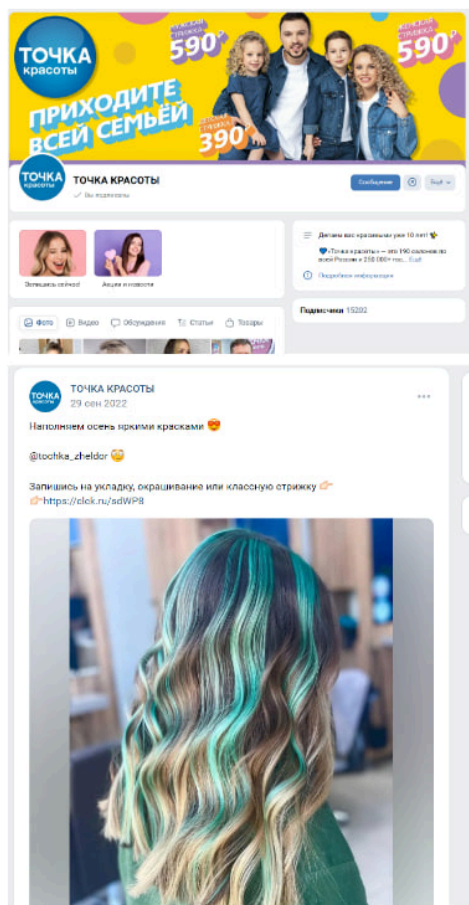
ТОЧКА красоты

ПРИХОДИТЕ ВСЕЙ СЕМЬЕЙ

ЖЕНСКАЯ СТРИЖКА 590 ₽

МУЖСКАЯ СТРИЖКА 590 ₽

ДЕТСКАЯ СТРИЖКА 390 ₽

ТОЧКА красоты

ТОЧКА КРАСОТЫ

Вы подписаны

Сообщение

Ещё

Делаем вас красивыми уже 10 лет!

«Точка красоты» — это 190 салонов по всей России и 250 000+ гос... Ещё

Подробная информация

Запишись сейчас!

Акции и новости

Подписчики 15202

Фото

Видео

Обсуждения

Статьи

Товары

ТОЧКА КРАСОТЫ

29 сен 2022

Наполняем осень яркими красками 😍

@tochka_zheldor 🤩

Запишись на укладку, окрашивание или классную стрижку 👉
👉 https://clck.ru/sdWP8